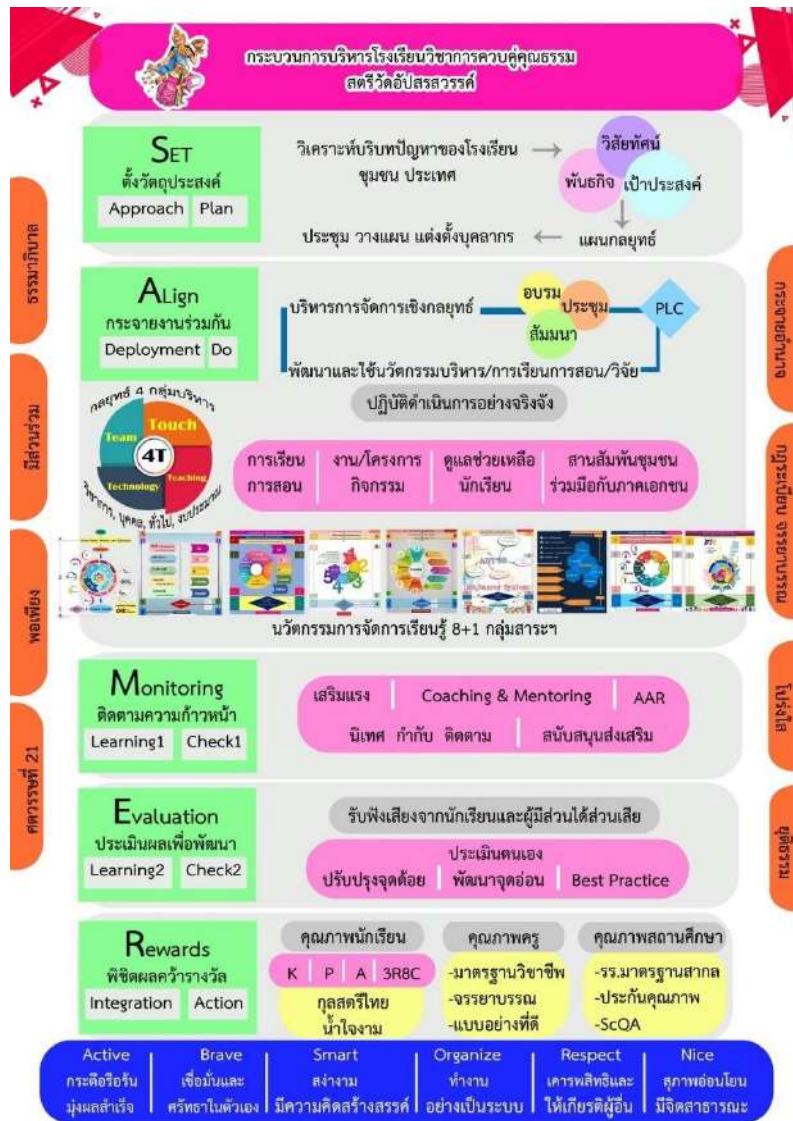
กระบวนการบริหารโรงเรียนวิชาการควบคู่คุณธรรม สตรีวัดอัปสรสวรรค์

ธรรมาภิบาล

มีส่วนร่วม

พอเพียง

ศตวรรษที่ 21

กระจายอำนาจ

คุณธรรม จริยธรรม

โปร่งใส

ยุติธรรม

SET
ตั้งวัตถุประสงค์
Approach Plan

วิเคราะห์บริบทปัญหาของโรงเรียน ชุมชน ประเทศ

วิสัยทัศน์
พันธกิจ
เป้าประสงค์

แผนกลยุทธ์

ประชุม วางแผน แต่งตั้งบุคลากร

ALign
กระจายงานร่วมกัน
Deployment Do

บริหารการจัดการเชิงกลยุทธ์

อบรม
ประชุม
สัมมนา

PLC

พัฒนาและใช้นวัตกรรมบริหาร/การเรียนการสอน/วิจัย

ปฏิบัติดำเนินการอย่างจริงจัง

กลยุทธ์ 4 กลุ่มบริหาร
Team
Touch
4T
Technology
Teaching
วิชาการ, บุคคล, ทั่วไป, งบประมาณ

การเรียน การสอน
งาน/โครงการ กิจกรรม
ดูแลช่วยเหลือ นักเรียน
สานสัมพันธ์ชุมชน ร่วมมือกับภาคเอกชน

นวัตกรรมการจัดการเรียนรู้ 8+1 กลุ่มสาระฯ

Monitoring
ติดตามความก้าวหน้า
Learning1 Check1

เสริมแรง
Coaching & Mentoring
AAR
นิเทศ กำกับ ติดตาม
สนับสนุนส่งเสริม

Evaluation
ประเมินผลเพื่อพัฒนา
Learning2 Check2

รับฟังเสียงจากนักเรียนและผู้มีส่วนได้ส่วนเสีย

ประเมินตนเอง
ปรับปรุงจุดด้อย
พัฒนาจุดอ่อน
Best Practice

Rewards
พิชิตผลคว้ารางวัล
Integration Action

คุณภาพนักเรียน
K P A 3R8C
กุลสตรีไทย น้ำใจงาม

คุณภาพครู
-มาตรฐานวิชาชีพ
-จรรยาบรรณ
-แบบอย่างที่ดี

คุณภาพสถานศึกษา
-รร.มาตรฐานสากล
-ประกันคุณภาพ
-ScQA

Active
กระตือรือร้น มุ่งผลสำเร็จ

Brave
เชื่อมั่นและ ศรัทธาในตัวเอง

Smart
สง่างาม มีความคิดสร้างสรรค์

Organize
ทำงาน อย่างเป็นระบบ

Respect
เคารพสิทธิและ ให้เกียรติผู้อื่น

Nice
สุภาพอ่อนโยน มีจิตสาธารณะ